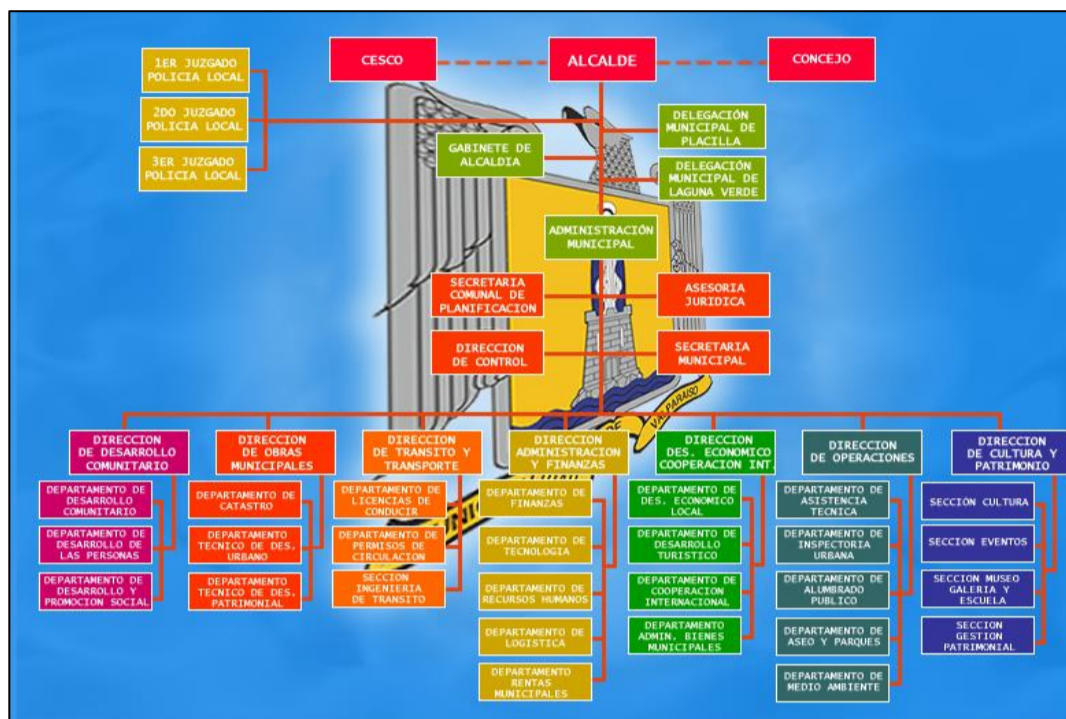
CESCO

ALCALDE

CONCEJO

1ER JUZGADO POLICIA LOCAL

2DO JUZGADO POLICIA LOCAL

3ER JUZGADO POLICIA LOCAL

DELEGACIÓN MUNICIPAL DE PLACILLA

GABINETE DE ALCALDIA

DELEGACIÓN MUNICIPAL DE LAGUNA VERDE

ADMINISTRACIÓN MUNICIPAL

SECRETARIA COMUNAL DE PLANIFICACION

ASESORIA JURIDICA

DIRECCION DE CONTROL

SECRETARIA MUNICIPAL

VALPARAISO

DIRECCION DE DESARROLLO COMUNITARIO

DEPARTAMENTO DE DESARROLLO COMUNITARIO

DEPARTAMENTO DE DESARROLLO DE LAS PERSONAS

DEPARTAMENTO DE DESARROLLO Y PROMOCION SOCIAL

DIRECCION DE OBRAS MUNICIPALES

DEPARTAMENTO DE CATASTRO

DEPARTAMENTO TECNICO DE DES. URBANO

DEPARTAMENTO TECNICO DE DES. PATRIMONIAL

DIRECCION DE TRANSITO Y TRANSPORTE

DEPARTAMENTO DE LICENCIAS DE CONDUCIR

DEPARTAMENTO DE PERMISOS DE CIRCULACION

SECCION INGENIERIA DE TRANSITO

DIRECCION ADMINISTRACION Y FINANZAS

DEPARTAMENTO DE FINANZAS

DEPARTAMENTO DE TECNOLOGIA

DEPARTAMENTO DE RECURSOS HUMANOS

DEPARTAMENTO DE LOGISTICA

DEPARTAMENTO RENTAS MUNICIPALES

DIRECCION DES. ECONOMICO COOPERACION INT.

DEPARTAMENTO DE DES. ECONOMICO LOCAL

DEPARTAMENTO DE DESARROLLO TURISTICO

DEPARTAMENTO DE COOPERACION INTERNACIONAL

DEPARTAMENTO ADMIN. BIENES MUNICIPALES

DIRECCION DE OPERACIONES

DEPARTAMENTO DE ASISTENCIA TECNICA

DEPARTAMENTO DE INSPECTORIA URBANA

DEPARTAMENTO DE ALUMBRADO PUBLICO

DEPARTAMENTO DE ASEO Y PARQUES

DEPARTAMENTO DE MEDIO AMBIENTE

DIRECCION DE CULTURA Y PATRIMONIO

SECCIÓN CULTURA

SECCION EVENTOS

SECCION MUSEO GALERIA Y ESCUELA

SECCION GESTION PATRIMONIAL